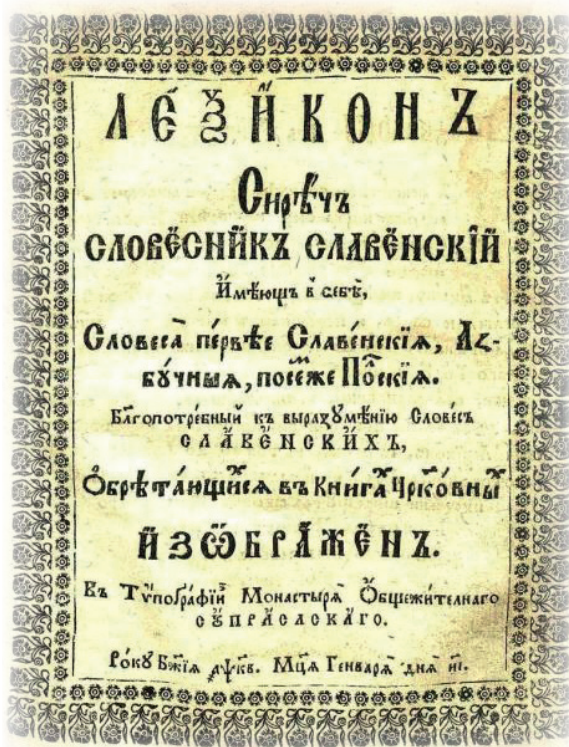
ЛЕѮІКОНЪ

Сирѣчь

СЛОВЕСНИКЪ СЛАВЕНСКІЙ

Имѣющъ в себѣ,

Словеса первѣе Славенскія, Азбучныя, посемже Полскія.

Благопотребный къ вырозумѣнію Словесъ славенскихъ,

Обрѣтающихся въ Книгахъ Церковныхъ

ИЗОБРАЖЕНЪ.

Въ Тупографіи Монастыра Общежителнаго Супрасскаго.

Року Бжїя ѧѱке. Мца Генвара дня ні.